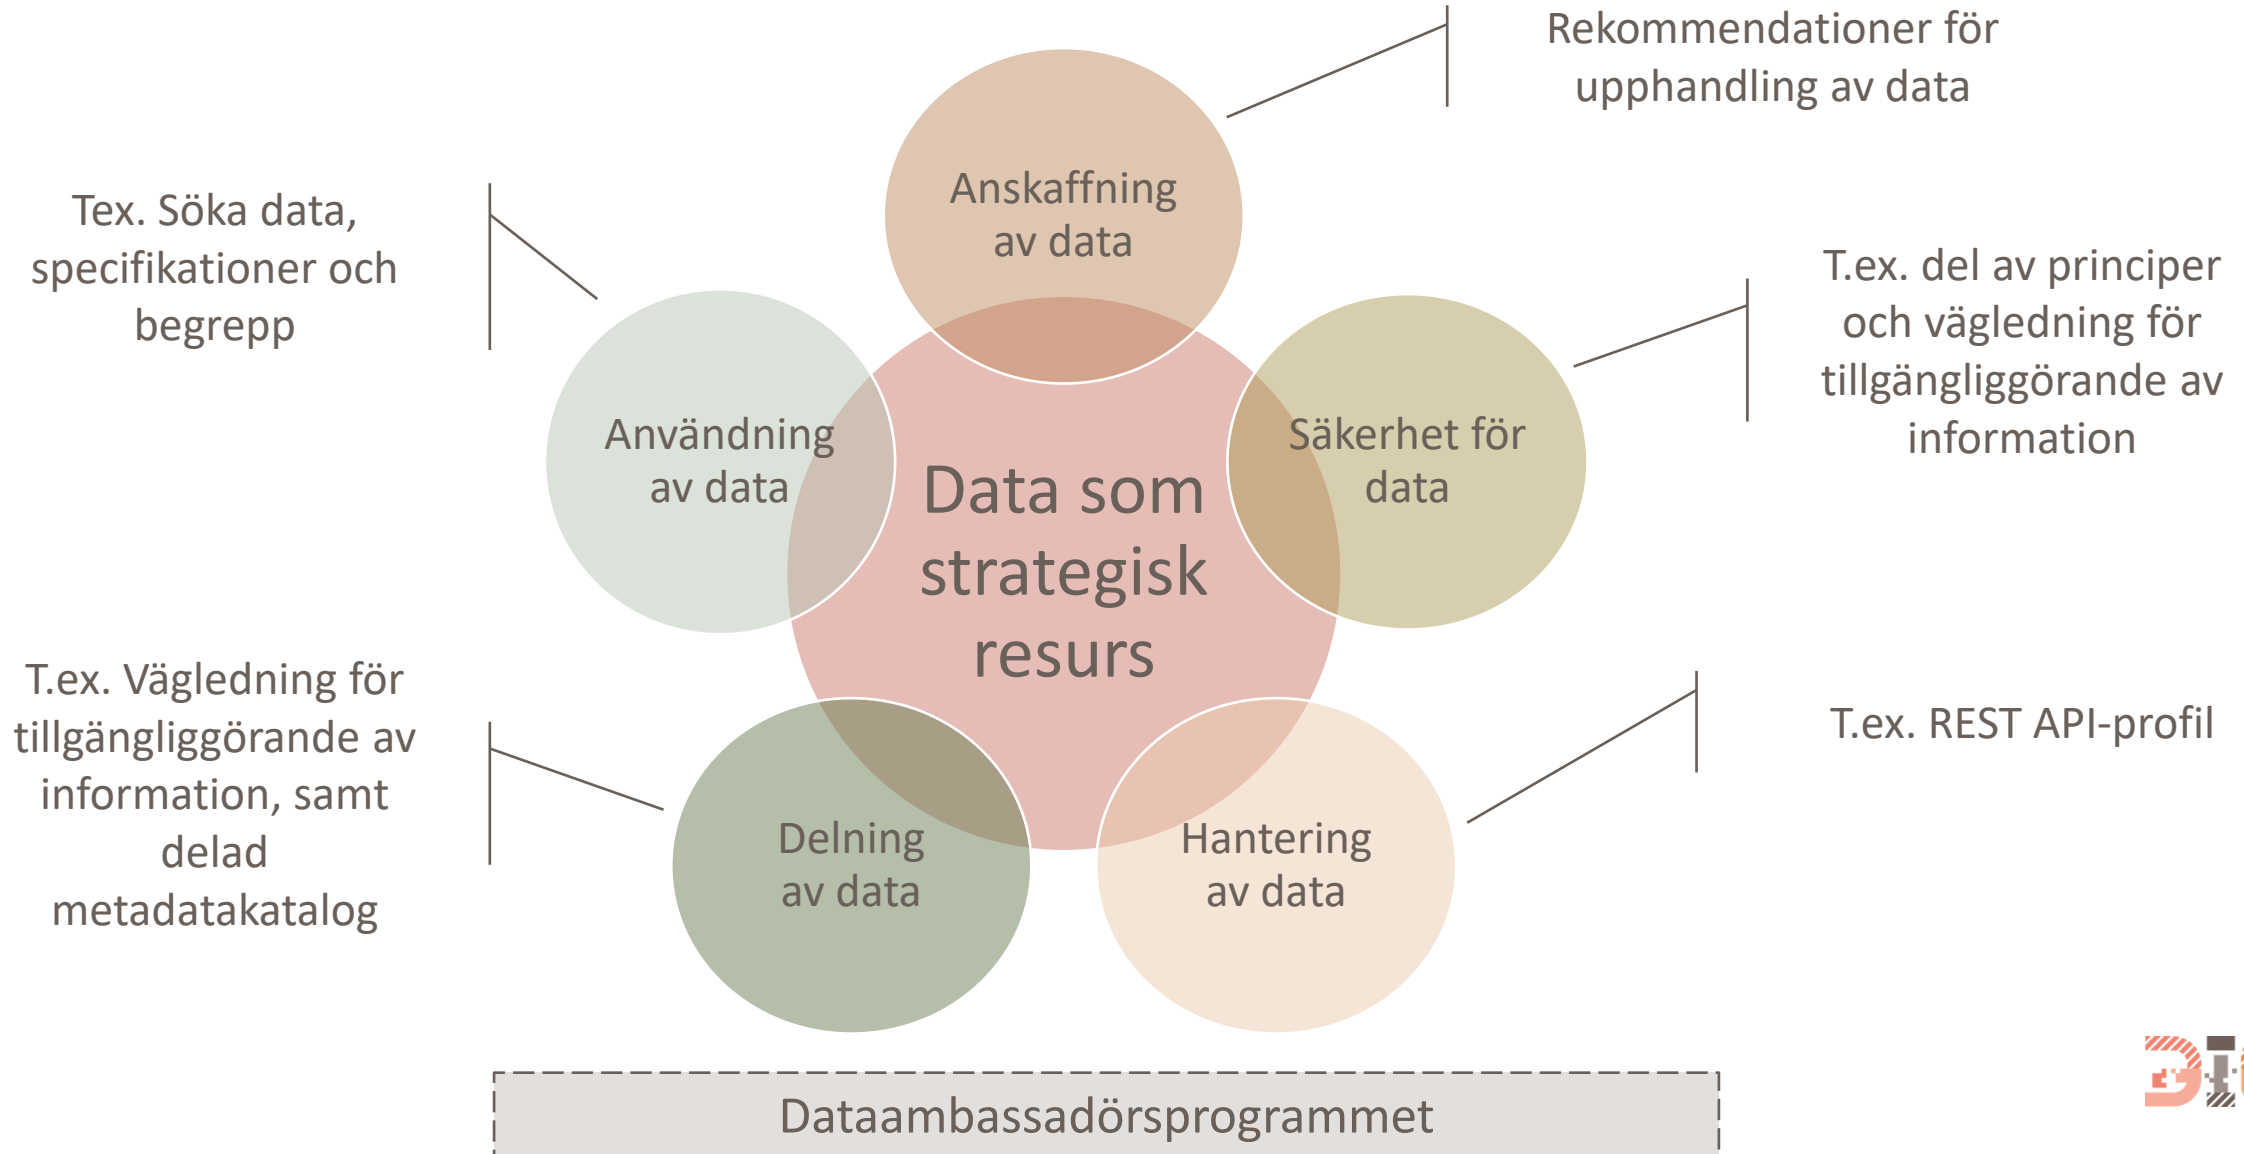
Rekommendationer för upphandling av data

Tex. Söka data, specifikationer och begrepp

Anskaffning av data

T.ex. del av principer och vägledning för tillgängliggörande av information

Användning av data

Data som strategisk resurs

Säkerhet för data

T.ex. Vägledning för tillgängliggörande av information, samt delad metadatakatalog

T.ex. REST API-profil

Delning av data

Hantering av data

Dataambassadörsprogrammet